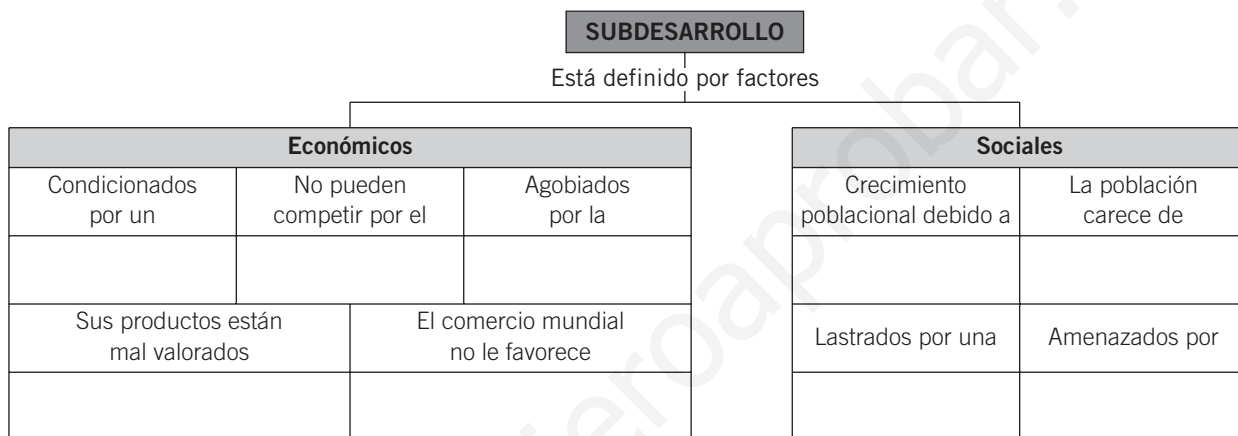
SUBDESARROLLO

Está definido por factores

| Económicos | | |
|---|---|---|
| Condicionados por un | No pueden competir por el | Agobiados por la |
| | | |

| Sus productos están mal valorados | El comercio mundial no le favorece |
|---|---|
| | |

| Sociales | |
|---|---|
| Crecimiento poblacional debido a | La población carece de |
| | |
| Lastrados por una | Amenazados por |
| | |